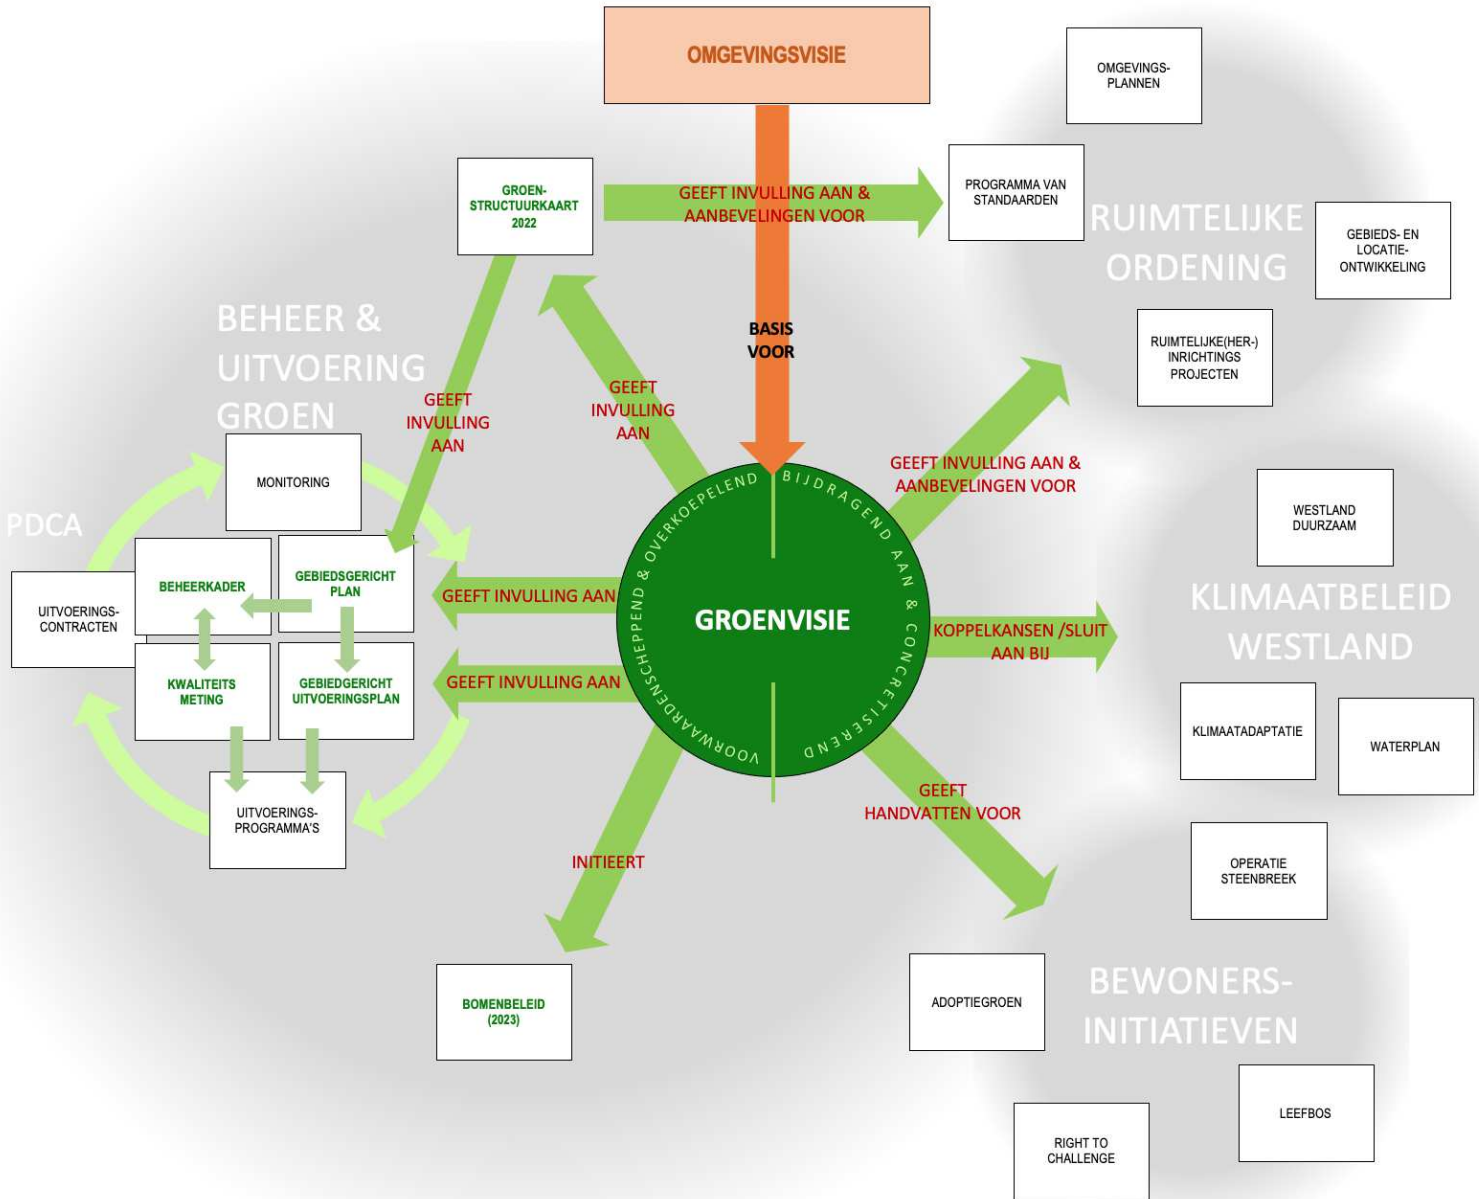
OMGEVINGSVISIE

OMGEVINGS-PLANNEN

GROEN-STRUCTUURKAART 2022

GEEFT INVULLING AAN & AANBEVELINGEN VOOR

PROGRAMMA VAN STANDAARDEN

RUIMTELIJKE ORDENING

GEBIEDS- EN LOCATIE-ONTWIKKELING

BASIS VOOR

RUIMTELIJKE(HER-) INRICHTINGS PROJECTEN

BEHEER & UITVOERING GROEN

GEEFT INVULLING AAN

GEEFT INVULLING AAN

GEEFT INVULLING AAN & AANBEVELINGEN VOOR

MONITORING

WESTLAND DUURZAAM

PDCA

BEHEERKADER

GEBIEDSGERICHT PLAN

UITVOERINGS-CONTRACTEN

GEEFT INVULLING AAN

GROENVISIE

VOORWAARDENSCHEPPEND & OVERKOEPELEND

BIJDRAGEND AAN & CONCRETISEREND

KOPPELKANSEN /SLUIT AAN BIJ

KLIMAATBELEID WESTLAND

KWALITEITS METING

GEBIEDGERICHT UITVOERINGSPLAN

GEEFT INVULLING AAN

KLIMAATADAPTATIE

WATERPLAN

UITVOERINGS-PROGRAMMA'S

GEEFT HANDVATTEN VOOR

INITIEERT

OPERATIE STEENBREEK

BOMENBELEID (2023)

ADOPTIEGROEN

BEWONERS-INITIATIEVEN

LEEFBOS

RIGHT TO CHALLENGE